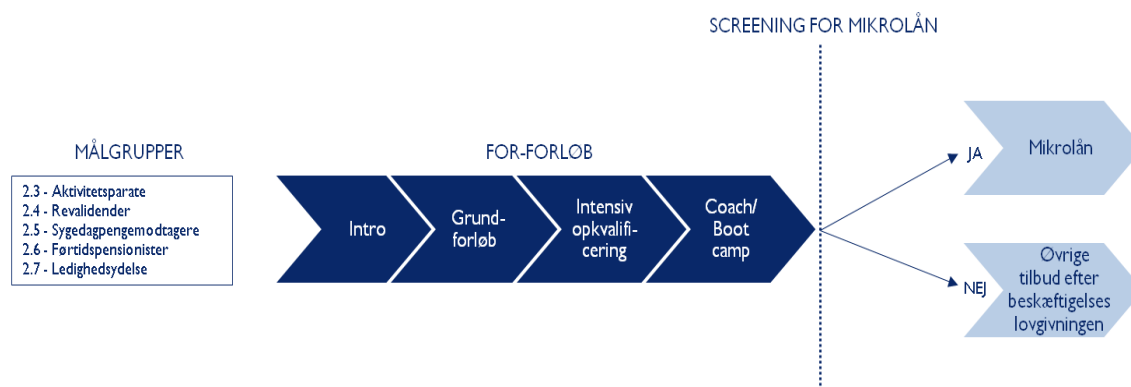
SCREENING FOR MIKROLÅN

MÅLGRUPPER

2.3 - Aktivitetsparate
2.4 - Revalidender
2.5 - Sygedagpengemodtagere
2.6 - Førtidspensionister
2.7 - Ledighedsydelse

FOR-FORLØB

Intro

Grundforløb

Intensiv opkvalificering

Coach/ Boot camp

JA

Mikrolån

NEJ

Øvrige tilbud efter beskæftigelses lovgivningen